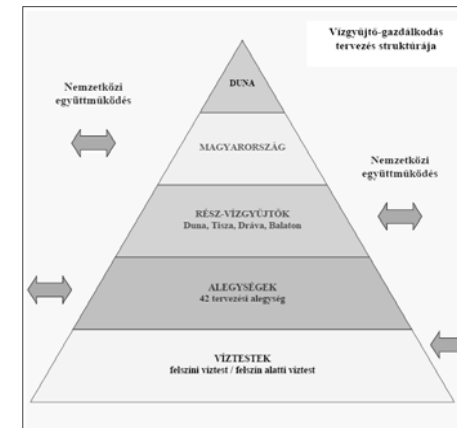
Vízgyűjtő-gazdálkodás tervezés struktúrája

Nemzetközi együttműködés

DUNA

MAGYARORSZÁG

Nemzetközi együttműködés

RÉSZ-VÍZGYŰJTŐK
Duna, Tisza, Dráva, Balaton

ALEGYSÉGEK
42 tervezési alegység

VÍZTESTEK
felszíni víztest / felszín alatti víztest